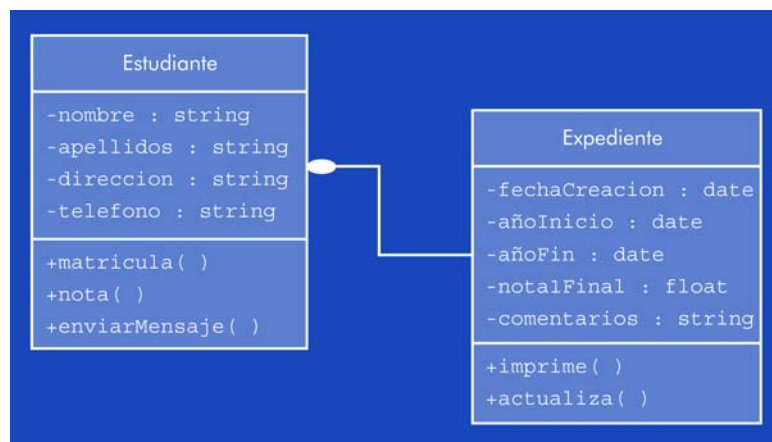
Estudiante

-nombre : string
-apellidos : string
-direccion : string
-telefono : string

+matricula( )
+nota( )
+enviarMensaje( )

Expediente

-fechaCreacion : date
-añoInicio : date
-añoFin : date
-nota1Final : float
-comentarios : string

+imprime( )
+actualiza( )